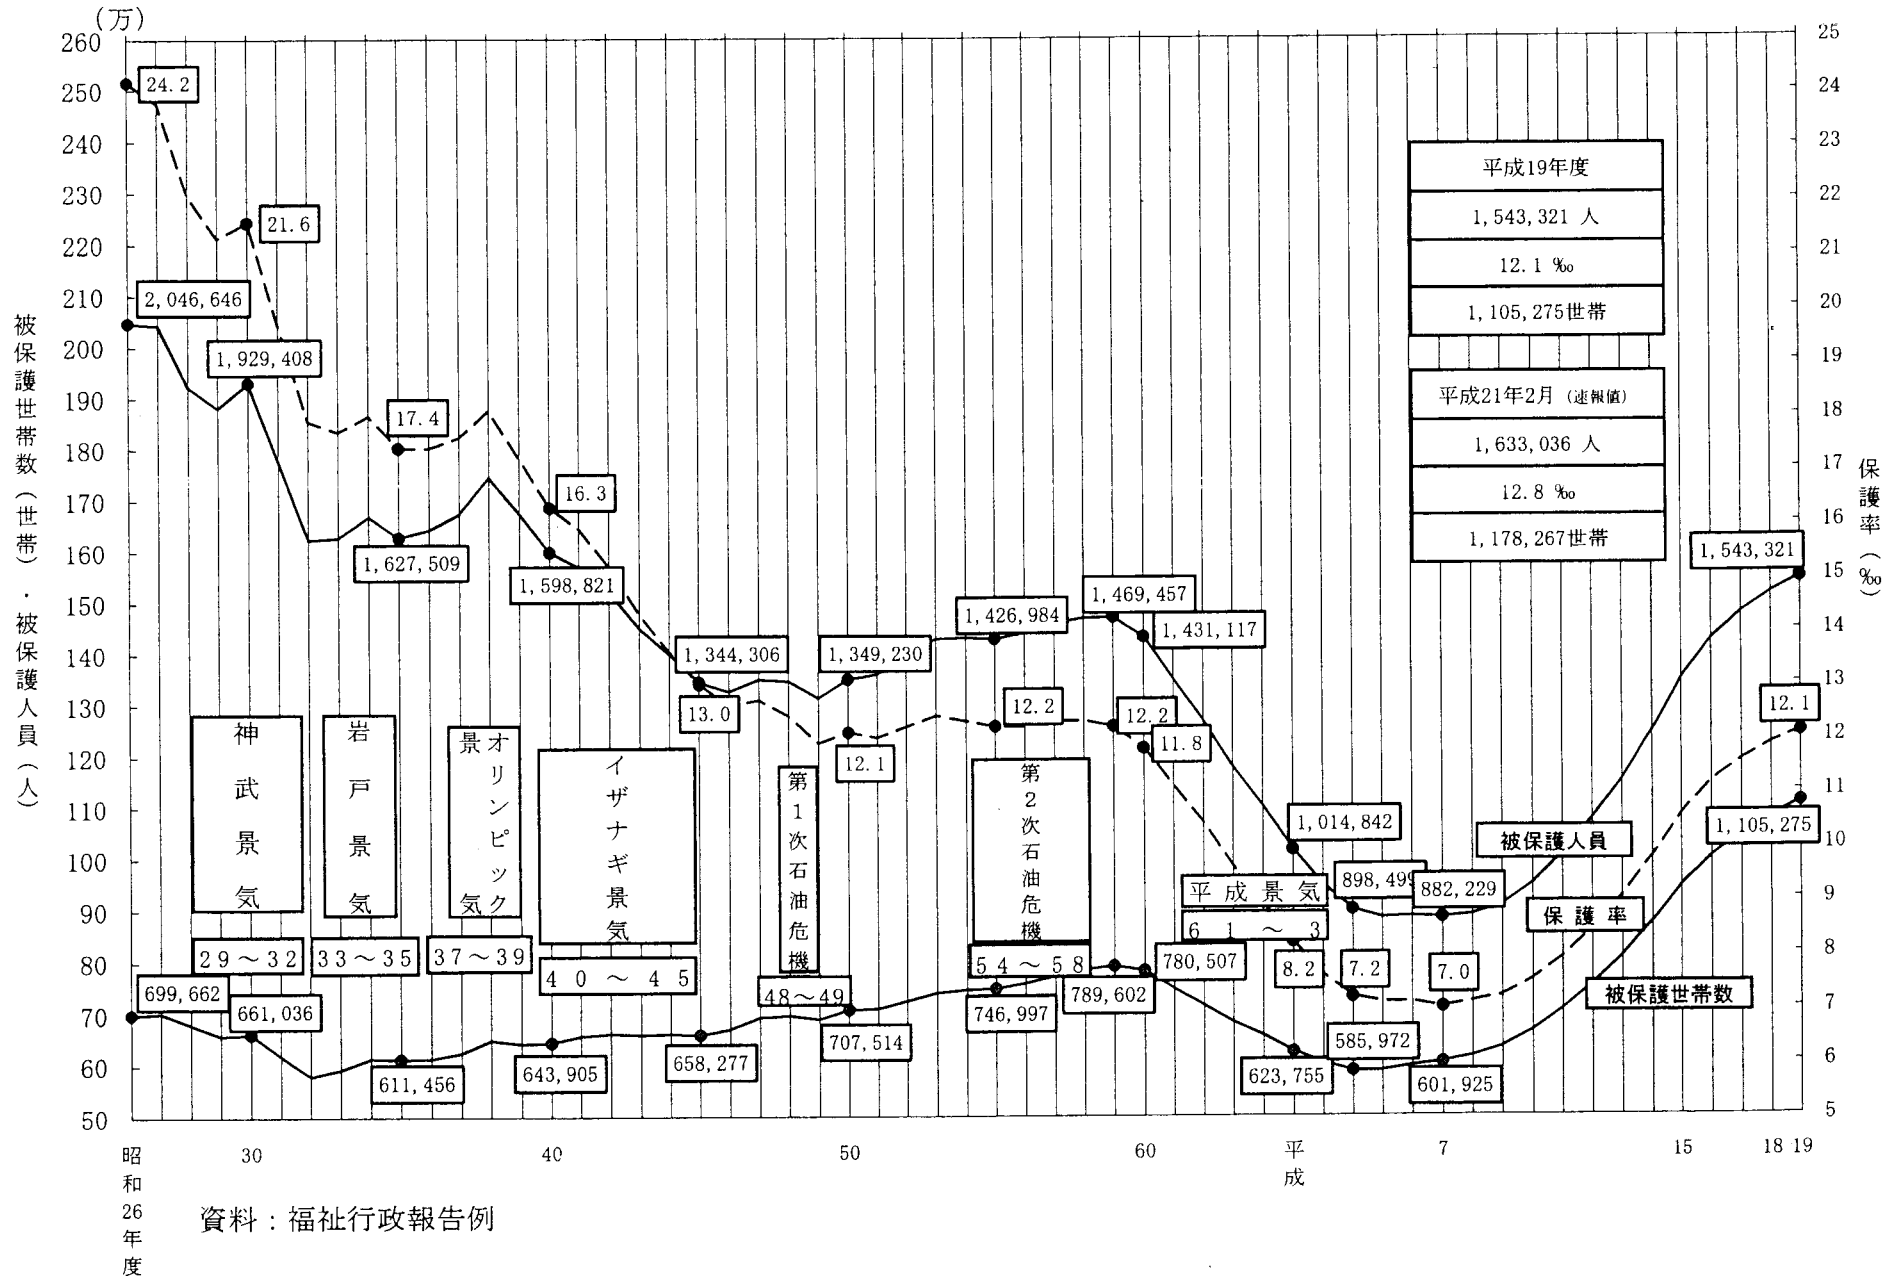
(万)
260
250
240
230
220
210
200
190
180
170
160
150
140
130
120
110
100
90
80
70
60
50

被保護世帯数（世帯）・被保護人員（人）

25
24
23
22
21
20
19
18
17
16
15
14
13
12
11
10
9
8
7
6
5

保護率（‰）

| 平成19年度 |
|---|
| 1, 543, 321 人 |
| 12. 1 ‰ |
| 1, 105, 275世帯 |

| 平成21年2月（速報値） |
|---|
| 1, 633, 036 人 |
| 12. 8 ‰ |
| 1, 178, 267世帯 |

24. 2
21. 6
2, 046, 646
1, 929, 408
17. 4
16. 3
1, 627, 509
1, 598, 821
1, 344, 306
13. 0
1, 349, 230
12. 1
1, 426, 984
1, 469, 457
1, 431, 117
12. 2
12. 2
11. 8
1, 014, 842
898, 499
882, 229
1, 543, 321
12. 1
1, 105, 275
8. 2
7. 2
7. 0
699, 662
661, 036
611, 456
643, 905
658, 277
707, 514
746, 997
789, 602
780, 507
623, 755
585, 972
601, 925

神武景気
29～32
岩戸景気
33～35
オリンピック景気
37～39
イザナギ景気
40 ～ 45
第1次石油危機
48～49
第2次石油危機
54～58
平成景気
6 1 ～ 3

被保護人員
保護率
被保護世帯数

昭和26年度
30
40
50
60
平成
7
15
18 19

資料：福祉行政報告例